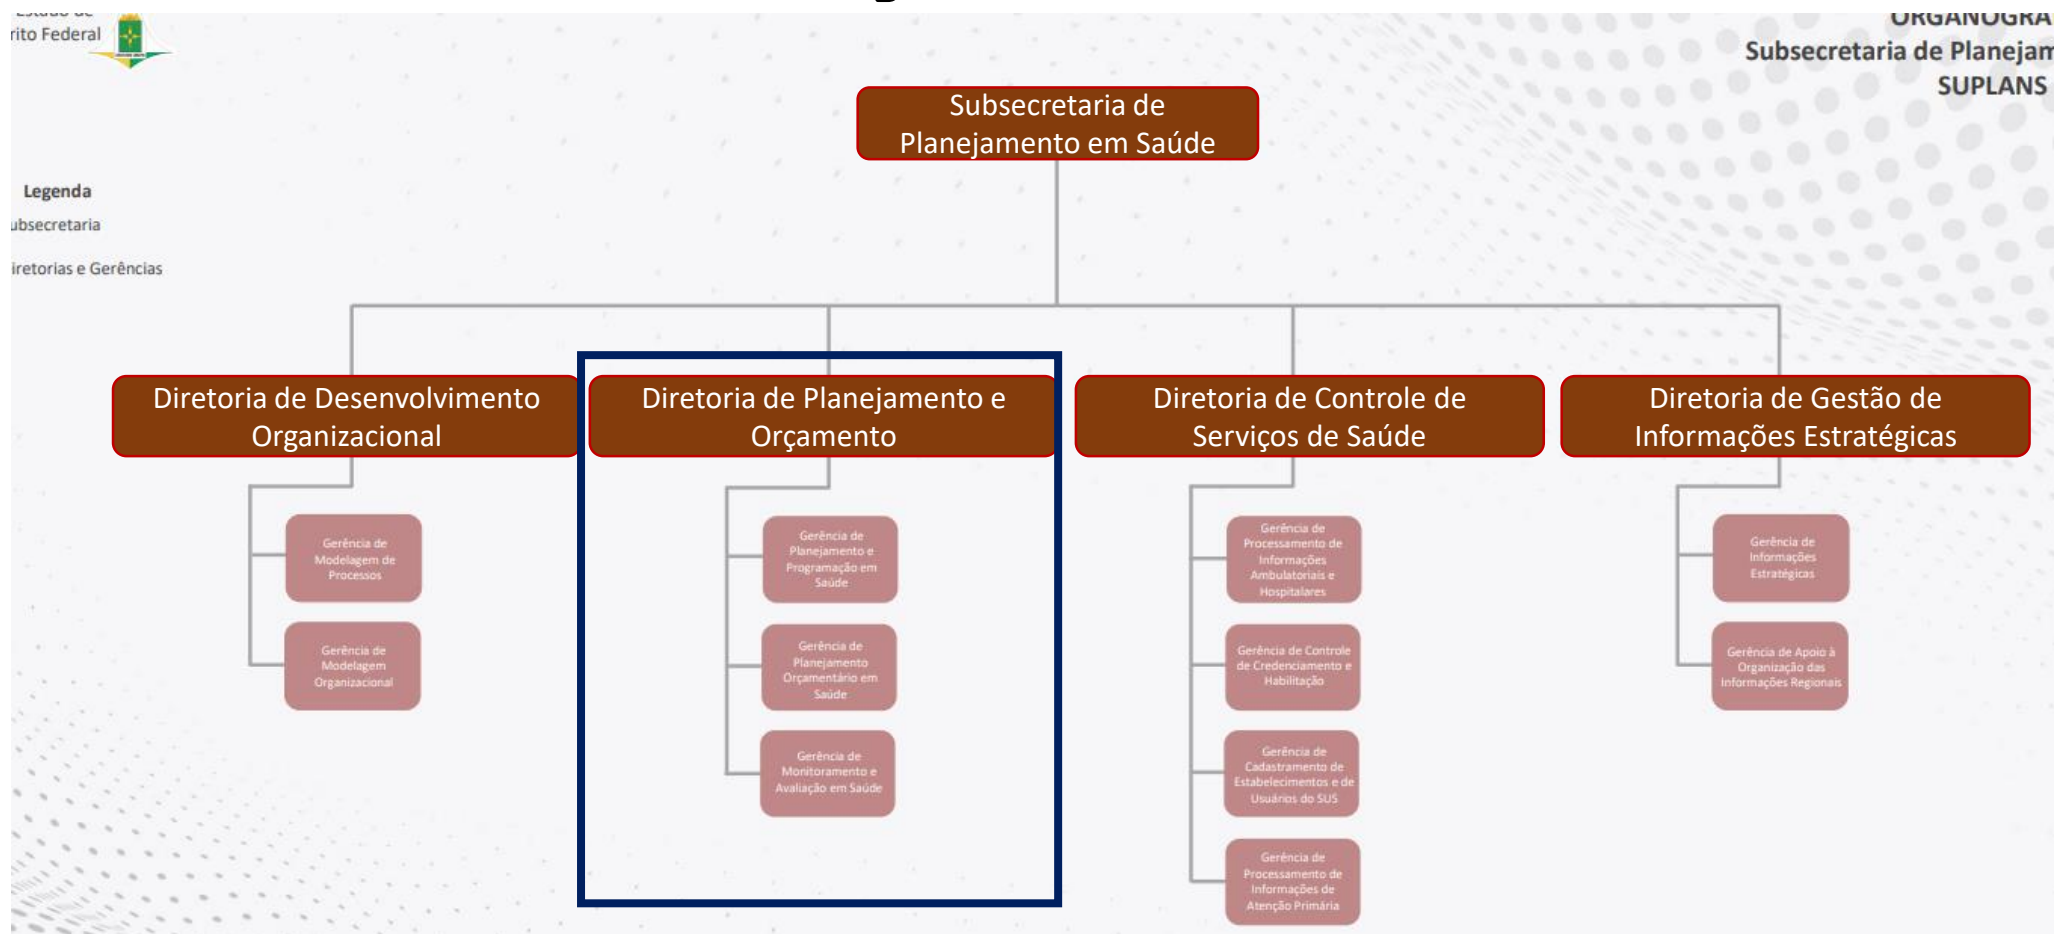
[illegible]
rito Federal

ORGANOGRA
Subsecretaria de Planejam
SUPLANS

Subsecretaria de Planejamento em Saúde

Legenda
ubsecretaria
iretorias e Gerências

Diretoria de Desenvolvimento Organizacional

Gerência de Modelagem de Processos

Gerência de Modelagem Organizacional

Diretoria de Planejamento e Orçamento

Gerência de Planejamento e Programação em Saúde

Gerência de Planejamento Orçamentário em Saúde

Gerência de Monitoramento e Avaliação em Saúde

Diretoria de Controle de Serviços de Saúde

Gerência de Processamento de Informações Ambulatoriais e Hospitalares

Gerência de Controle de Credenciamento e Habilitação

Gerência de Cadastramento de Estabelecimentos e de Usuários do SUS

Gerência de Processamento de Informações de Atenção Primária

Diretoria de Gestão de Informações Estratégicas

Gerência de Informações Estratégicas

Gerência de Apoio à Organização das Informações Regionais